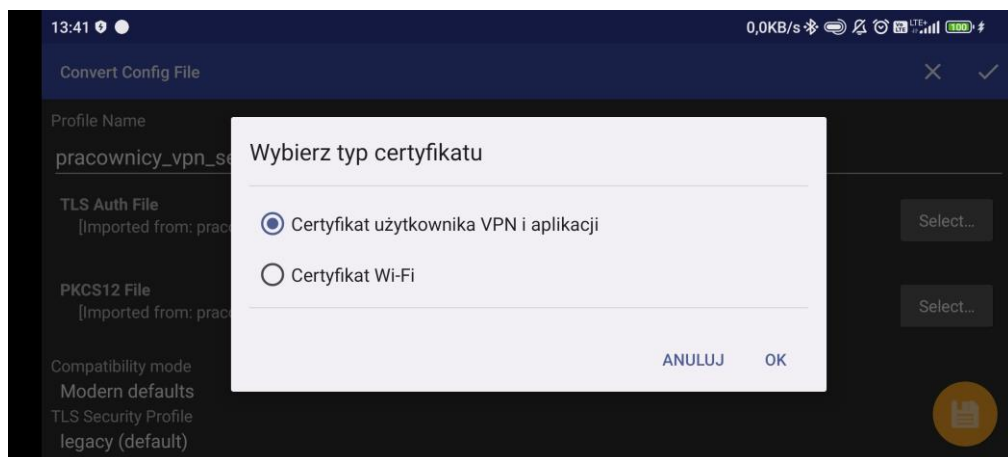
13:41

0,0KB/s LTE 100

Convert Config File

Profile Name

pracownicy_vpn_se

TLS Auth File

[Imported from: prac

Select...

PKCS12 File

[Imported from: prac

Select...

Compatibility mode

Modern defaults

TLS Security Profile

legacy (default)

Wybierz typ certyfikatu

Certyfikat użytkownika VPN i aplikacji

Certyfikat Wi-Fi

ANULUJ

OK